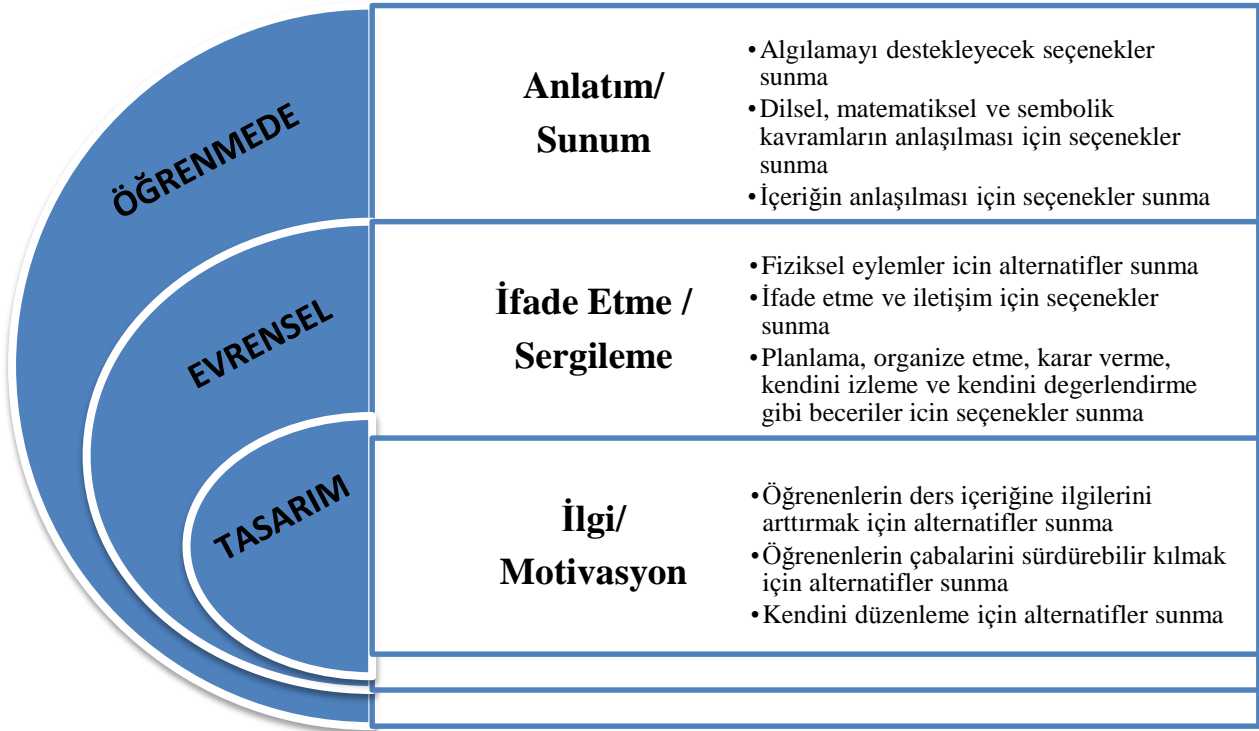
ÖĞRENMEDE

EVRENSEL

TASARIM

Anlatım/ Sunum

•Algılamayı destekleyecek seçenekler sunma
•Dilsel, matematiksel ve sembolik kavramların anlaşılması için seçenekler sunma
•İçeriğin anlaşılması için seçenekler sunma

İfade Etme / Sergileme

•Fiziksel eylemler icin alternatifler sunma
•İfade etme ve iletişim için seçenekler sunma
•Planlama, organize etme, karar verme, kendini izleme ve kendini degerlendirme gibi beceriler icin seçenekler sunma

İlgi/ Motivasyon

•Öğrenenlerin ders içeriğine ilgilerini arttırmak için alternatifler sunma
•Öğrenenlerin çabalarini sürdürebilir kılmak için alternatifler sunma
•Kendini düzenleme için alternatifler sunma